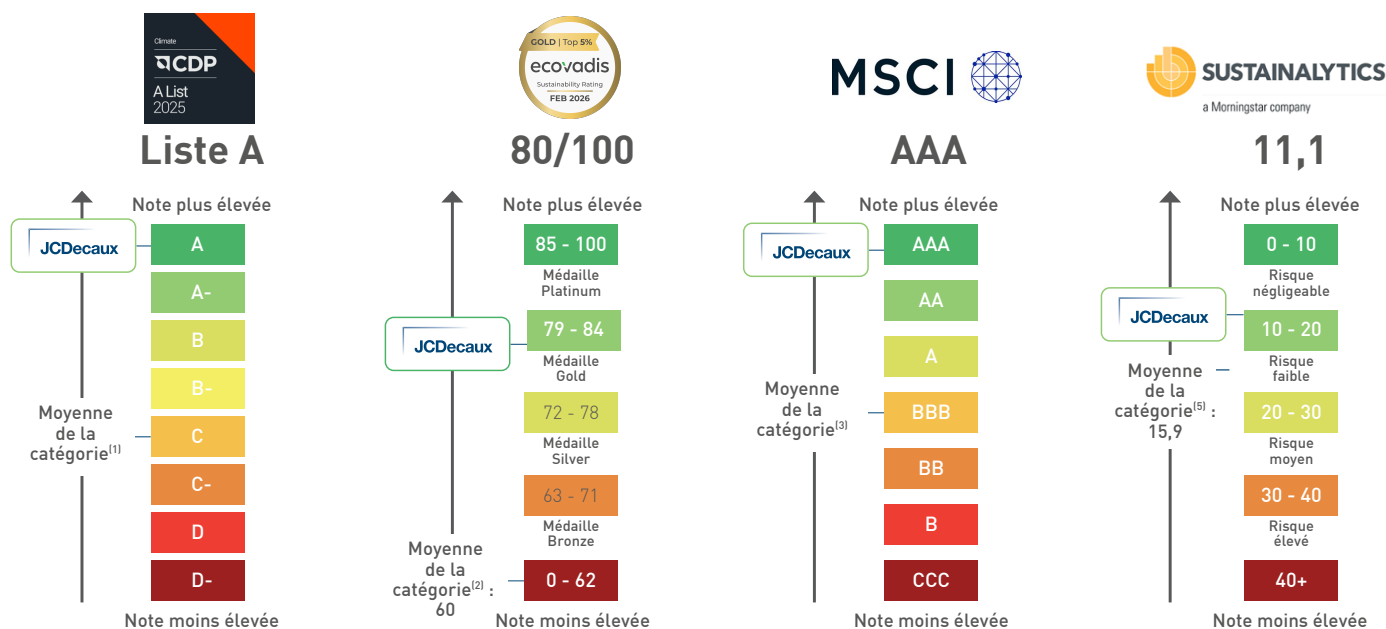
Climate
CDP
A List
2025

Liste A

Note plus élevée

JCDecaux

A
A-
B
B-
C
C-
D
D-

Moyenne de la catégorie$^{(1)}$

Note moins élevée

GOLD | Top 5%
ecovadis
Sustainability Rating
FEB 2026

80/100

Note plus élevée

85 - 100
Médaille Platinum

JCDecaux

79 - 84
Médaille Gold

72 - 78
Médaille Silver

63 - 71
Médaille Bronze

Moyenne de la catégorie$^{(2)}$ : 60

0 - 62

Note moins élevée

MSCI

AAA

Note plus élevée

JCDecaux

AAA
AA
A
BBB
BB
B
CCC

Moyenne de la catégorie$^{(3)}$

Note moins élevée

SUSTAINALYTICS
a Morningstar company

11,1

Note plus élevée

0 - 10
Risque négligeable

JCDecaux

10 - 20
Risque faible

Moyenne de la catégorie$^{(5)}$ : 15,9

20 - 30
Risque moyen

30 - 40
Risque élevé

40+

Note moins élevée